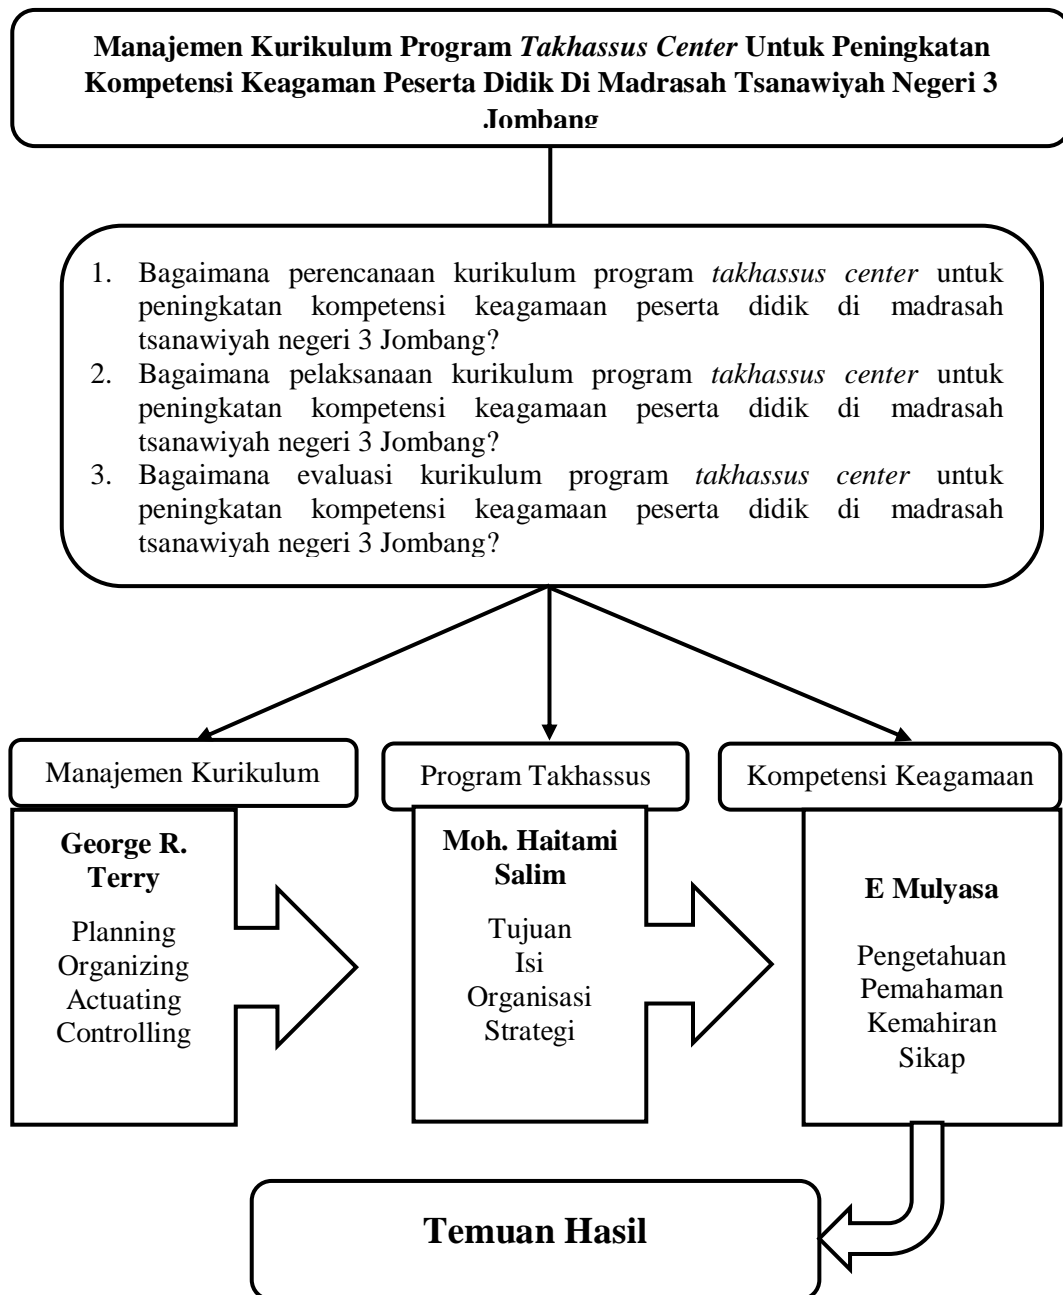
**Manajemen Kurikulum Program *Takhassus Center* Untuk Peningkatan Kompetensi Keagaman Peserta Didik Di Madrasah Tsanawiyah Negeri 3 Jombang**

1. Bagaimana perencanaan kurikulum program *takhassus center* untuk peningkatan kompetensi keagamaan peserta didik di madrasah tsanawiyah negeri 3 Jombang?
2. Bagaimana pelaksanaan kurikulum program *takhassus center* untuk peningkatan kompetensi keagamaan peserta didik di madrasah tsanawiyah negeri 3 Jombang?
3. Bagaimana evaluasi kurikulum program *takhassus center* untuk peningkatan kompetensi keagamaan peserta didik di madrasah tsanawiyah negeri 3 Jombang?

Manajemen Kurikulum

**George R. Terry**

Planning
Organizing
Actuating
Controlling

Program Takhassus

**Moh. Haitami Salim**

Tujuan
Isi
Organisasi
Strategi

Kompetensi Keagamaan

**E Mulyasa**

Pengetahuan
Pemahaman
Kemahiran
Sikap

**Temuan Hasil**